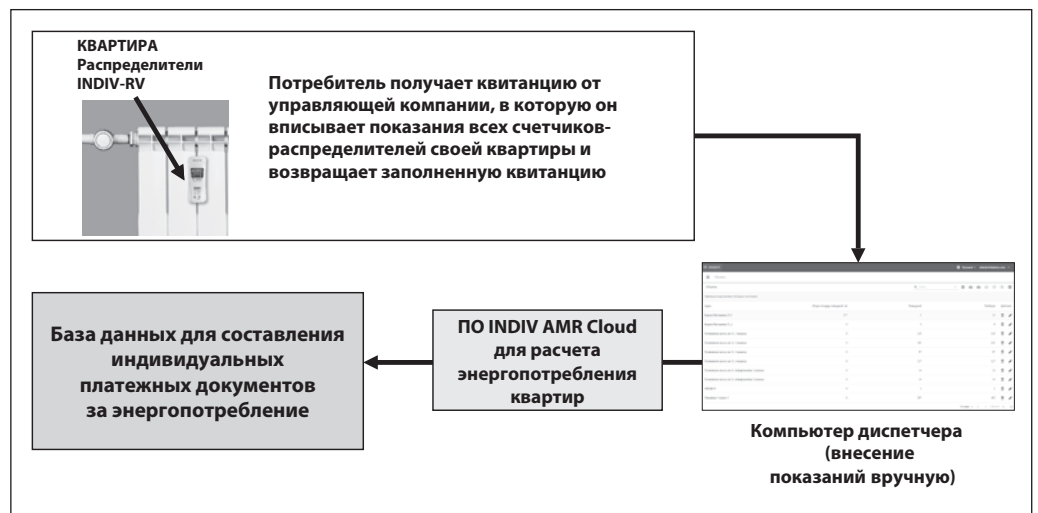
КВАРТИРА
Распределители
INDIV-RV

Потребитель получает квитанцию от управляющей компании, в которую он вписывает показания всех счетчиков-распределителей своей квартиры и возвращает заполненную квитанцию

База данных для составления индивидуальных платежных документов за энергопотребление

ПО INDIV AMR Cloud для расчета энергопотребления квартир

Компьютер диспетчера (внесение показаний вручную)